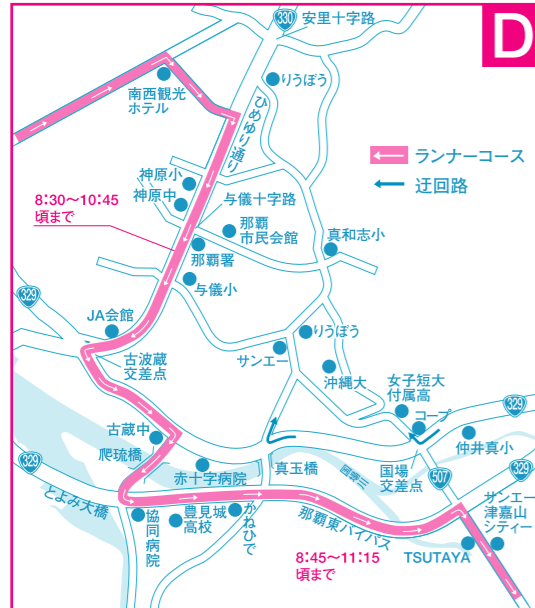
D

330 安里十字路

南西観光ホテル

りうぼう

ひめゆり通り

ランナーコース

迂回路

神原小

神原中

8:30〜10:45頃まで

与儀十字路

那覇市民会館

真和志小

那覇署

与儀小

329

JA会館

りうぼう

古波蔵交差点

サンエー

沖縄大

女子短大付属高

コープ

329

古蔵中

爬琉橋

仲井真小

329

赤十字病院

真玉橋

国場交差点

507

329

とよみ大橋

協同病院

豊見城高校

かねひで

那覇東バイパス

サンエー津嘉山シティー

8:45〜11:15頃まで

TSUTAYA